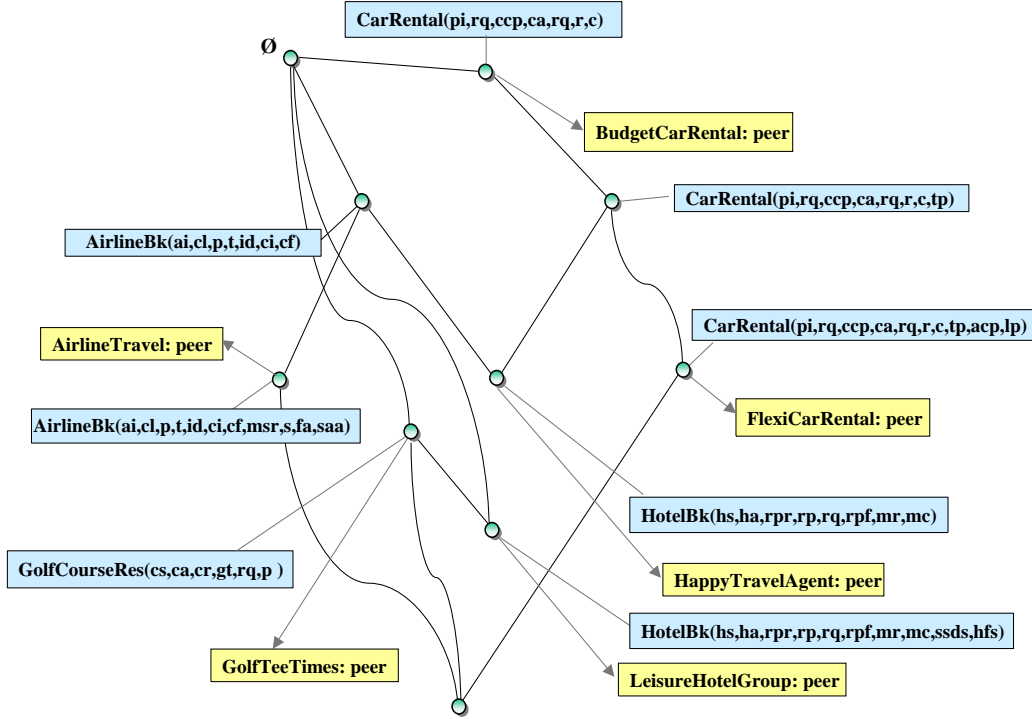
CarRental(pi,rq,ccp,ca,rq,r,c)

Ø

BudgetCarRental: peer

CarRental(pi,rq,ccp,ca,rq,r,c,tp)

AirlineBk(ai,cl,p,t,id,ci,cf)

CarRental(pi,rq,ccp,ca,rq,r,c,tp,acp,lp)

AirlineTravel: peer

AirlineBk(ai,cl,p,t,id,ci,cf,msr,s,fa,saa)

FlexiCarRental: peer

HotelBk(hs,ha,rpr,rp,rq,rpf,mr,mc)

GolfCourseRes(cs,ca,cr,gt,rq,p )

HappyTravelAgent: peer

HotelBk(hs,ha,rpr,rp,rq,rpf,mr,mc,ssds,hfs)

GolfTeeTimes: peer

LeisureHotelGroup: peer